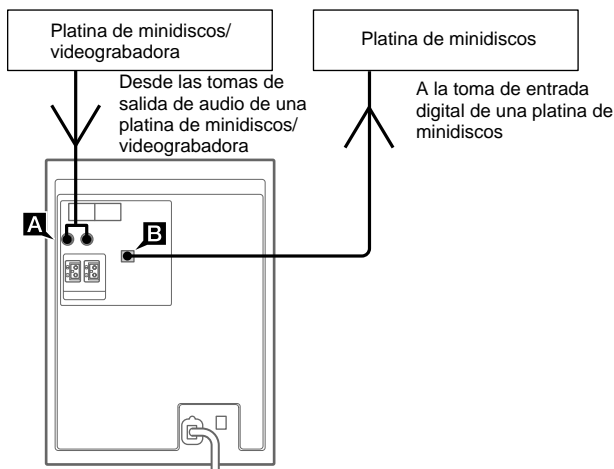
Platina de minidiscos/ videograbadora

Platina de minidiscos

Desde las tomas de salida de audio de una platina de minidiscos/ videograbadora

A la toma de entrada digital de una platina de minidiscos

A

B